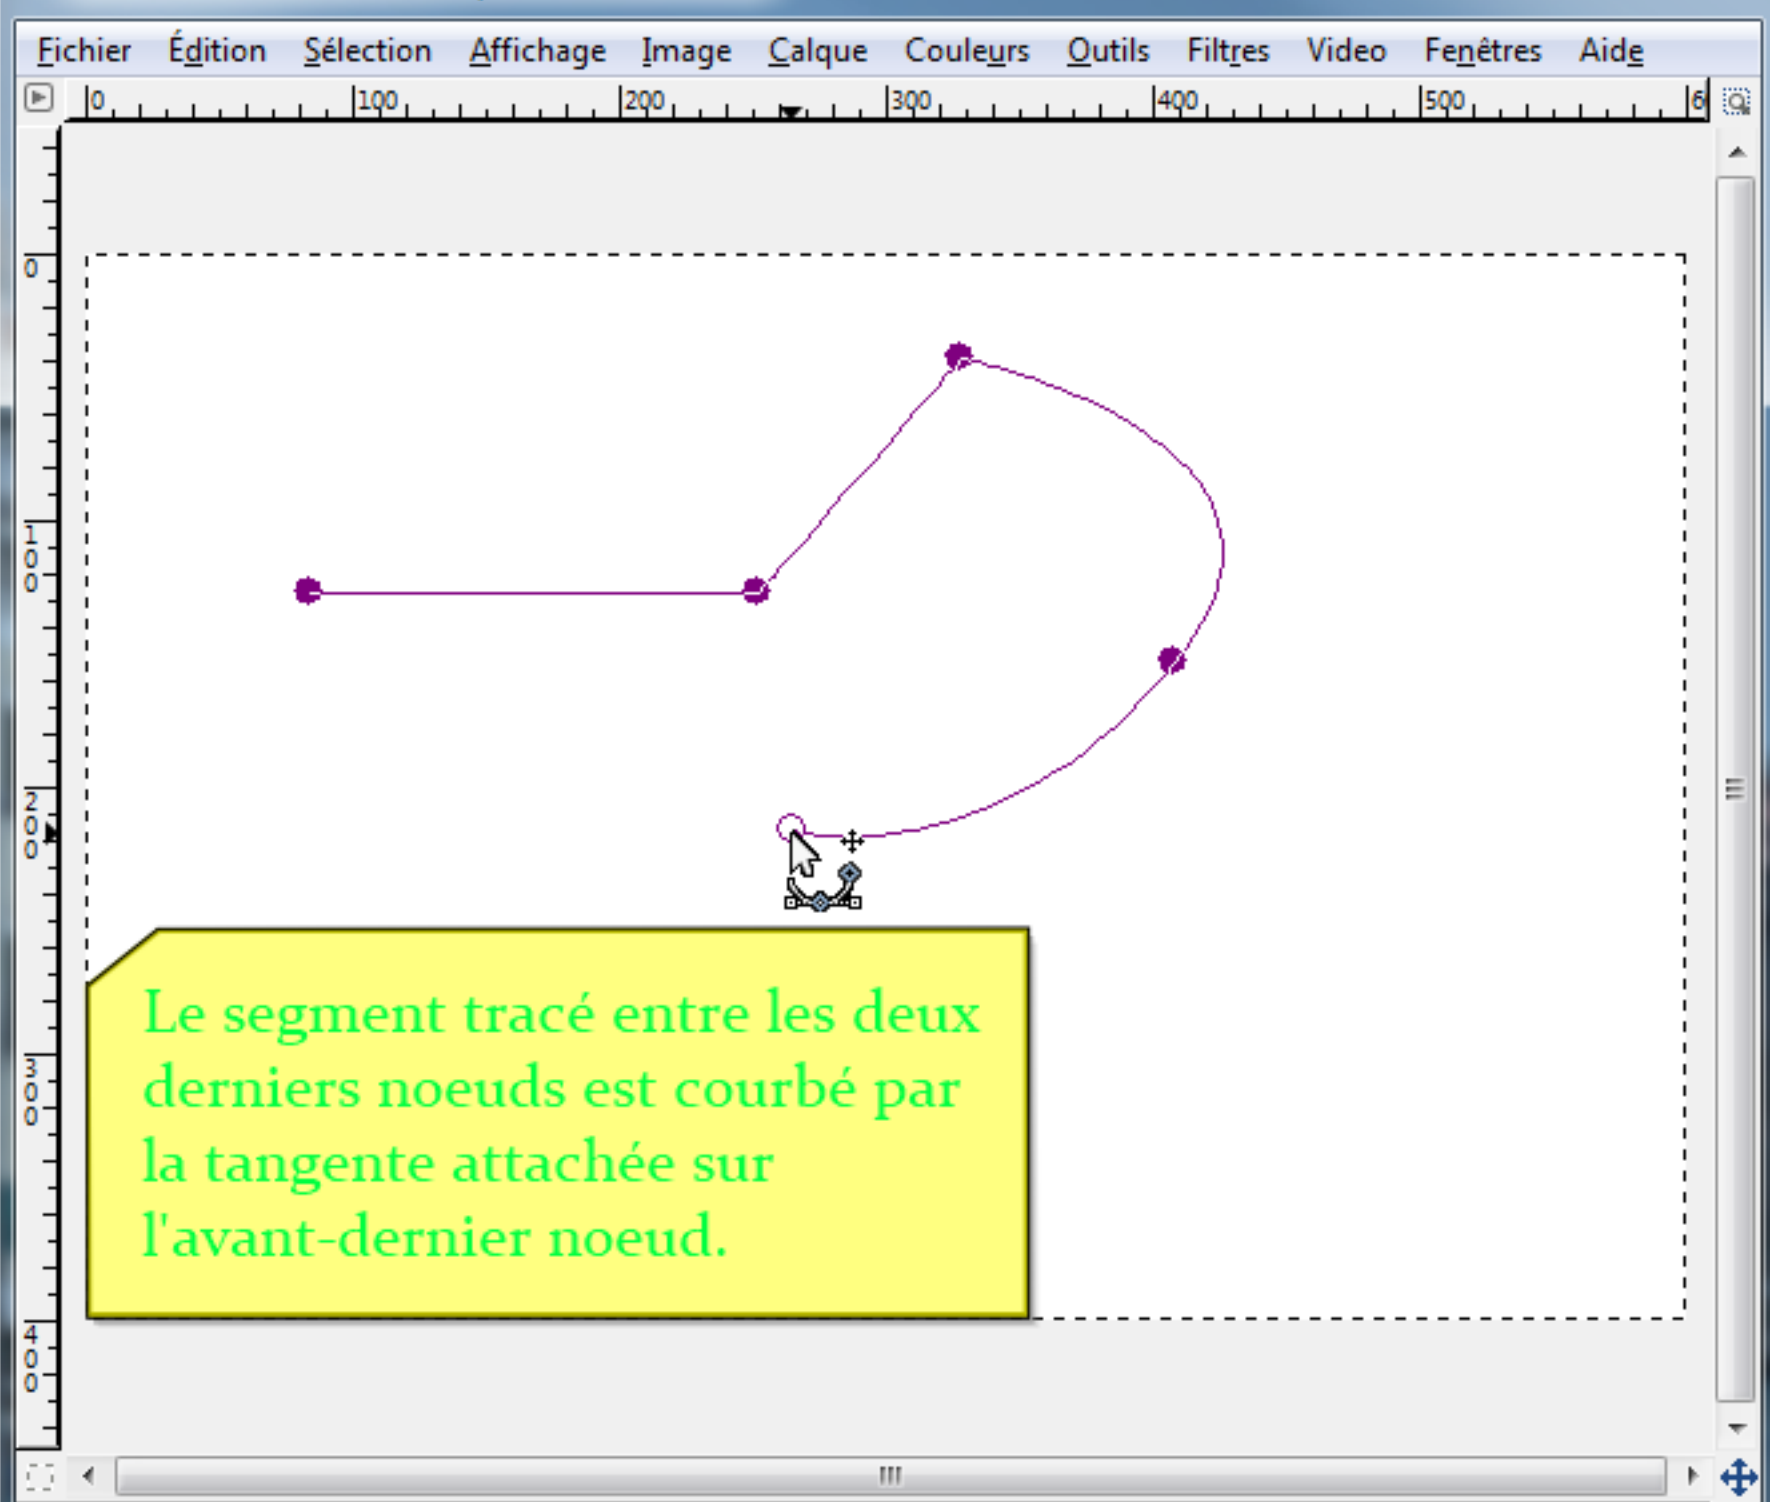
Fichier Édition Sélection Affichage Image Calque Couleurs Outils Filtres Video Fenêtres Aide

0 100 200 300 400 500 6

0
100
200
300
400

Le segment tracé entre les deux derniers noeuds est courbé par la tangente attachée sur l'avant-dernier noeud.